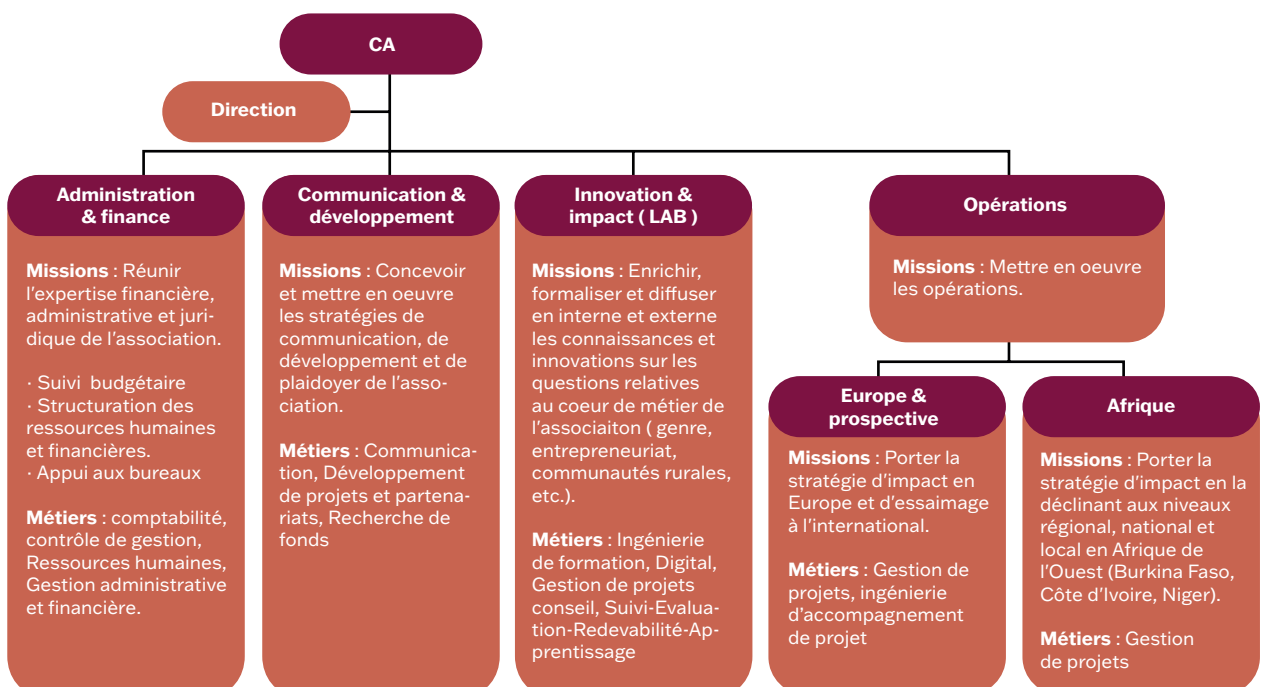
CA

Direction

Administration & finance

Missions : Réunir l'expertise financière, administrative et juridique de l'association.

· Suivi budgétaire
· Structuration des ressources humaines et financières.
· Appui aux bureaux

Métiers : comptabilité, contrôle de gestion, Ressources humaines, Gestion administrative et financière.

Communication & développement

Missions : Concevoir et mettre en oeuvre les stratégies de communication, de développement et de plaidoyer de l'association.

Métiers : Communication, Développement de projets et partenariats, Recherche de fonds

Innovation & impact ( LAB )

Missions : Enrichir, formaliser et diffuser en interne et externe les connaissances et innovations sur les questions relatives au coeur de métier de l'associaiton ( genre, entrepreneuriat, communautés rurales, etc.).

Métiers : Ingénierie de formation, Digital, Gestion de projets conseil, Suivi-Evaluation-Redevabilité-Apprentissage

Opérations

Missions : Mettre en oeuvre les opérations.

Europe & prospective

Missions : Porter la stratégie d'impact en Europe et d'essaimage à l'international.

Métiers : Gestion de projets, ingénierie d'accompagnement de projet

Afrique

Missions : Porter la stratégie d'impact en la déclinant aux niveaux régional, national et local en Afrique de l'Ouest (Burkina Faso, Côte d'Ivoire, Niger).

Métiers : Gestion de projets